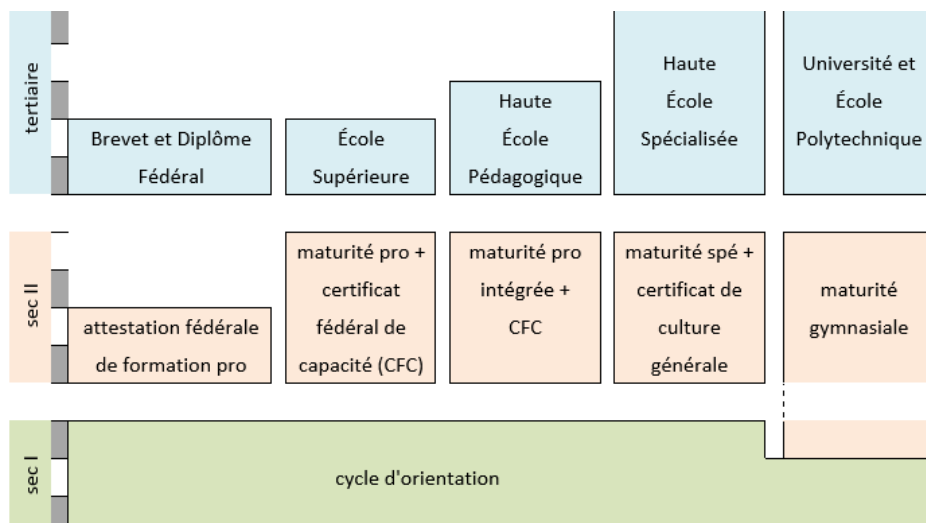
tertiaire

Brevet et Diplôme Fédéral

École Supérieure

Haute École Pédagogique

Haute École Spécialisée

Université et École Polytechnique

sec II

attestation fédérale de formation pro

maturité pro + certificat fédéral de capacité (CFC)

maturité pro intégrée + CFC

maturité spé + certificat de culture générale

maturité gymnasiale

sec I

cycle d'orientation